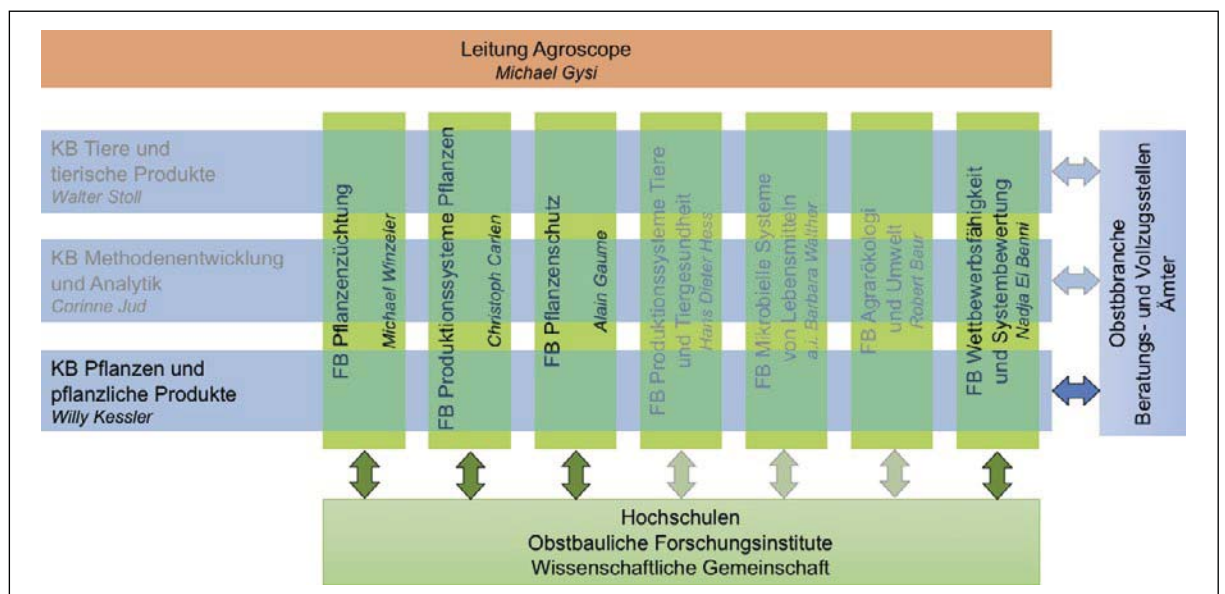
Leitung Agroscope
Michael Gysi

KB Tiere und tierische Produkte
Walter Stoll

KB Methodenentwicklung und Analytik
Corinne Jud

KB Pflanzen und pflanzliche Produkte
Willy Kessler

FB Pflanzenzüchtung
Michael Winzeler

FB Produktionssysteme Pflanzen
Christoph Carlen

FB Pflanzenschutz
Alain Gaume

FB Produktionssysteme Tiere und Tiergesundheit
Hans Dieter Hess

FB Mikrobielle Systeme von Lebensmitteln
a.i. Barbara Walther

FB Agrarökologi und Umwelt
Robert Baur

FB Wettbewerbsfähigkeit und Systembewertung
Nadja El Benni

Obstbranche
Beratungs- und Vollzugsstellen
Ämter

Hochschulen
Obstbauliche Forschungsinstitute
Wissenschaftliche Gemeinschaft